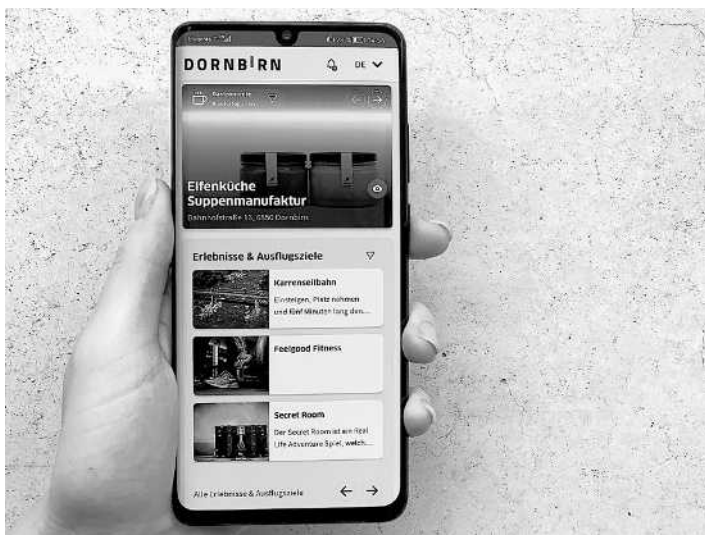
DORNBIRN

DE

Elfenküche Suppenmanufaktur

Bahnhofstraße 13, 6850 Dornbirn

Erlebnisse & Ausflugsziele

Karrenseilbahn

Einsteigen, Platz nehmen und fünf Minuten lang den...

Feelgood Fitness

Secret Room

Der Secret Room ist ein Real Life Adventure Spiel, welch...

Alle Erlebnisse & Ausflugsziele